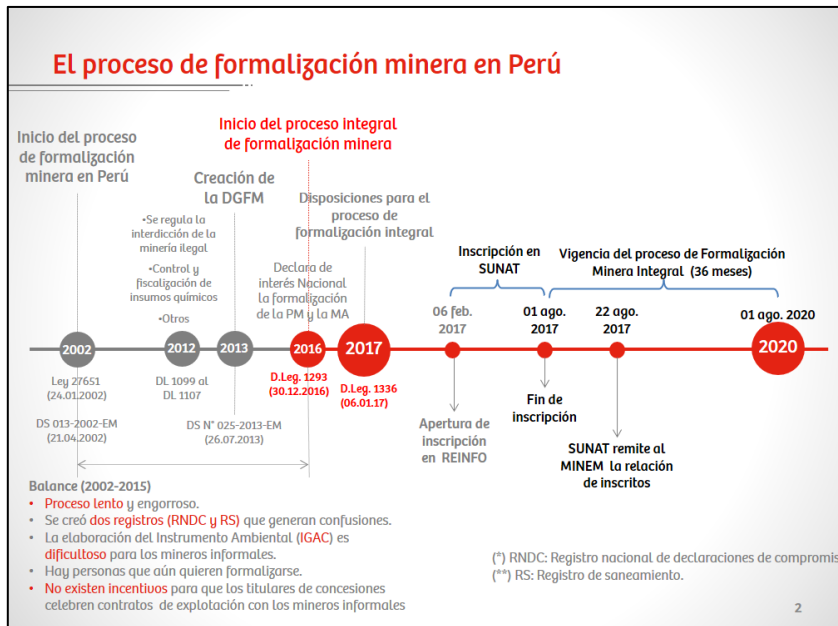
El proceso de formalización minera en Perú

Inicio del proceso de formalización minera en Perú

Creación de la DGFM

•Se regula la interdicción de la minería ilegal

•Control y fiscalización de insumos químicos

•Otros

Inicio del proceso integral de formalización minera

Disposiciones para el proceso de formalización integral

Declara de interés Nacional la formalización de la PM y la MA

Inscripción en SUNAT

Vigencia del proceso de Formalización Minera Integral (36 meses)

06 feb. 2017

01 ago. 2017

22 ago. 2017

01 ago. 2020

2002

2012

2013

2016

2017

2020

Ley 27651 (24.01.2002)

DS 013-2002-EM (21.04.2002)

DL 1099 al DL 1107

DS N° 025-2013-EM (26.07.2013)

D.Leg. 1293 (30.12.2016)

D.Leg. 1336 (06.01.17)

Apertura de inscripción en REINFO

Fin de inscripción

SUNAT remite al MINEM la relación de inscritos

Balance (2002-2015)
• Proceso lento y engorroso.
• Se creó dos registros (RNDC y RS) que generan confusiones.
• La elaboración del Instrumento Ambiental (IGAC) es dificultoso para los mineros informales.
• Hay personas que aún quieren formalizarse.
• No existen incentivos para que los titulares de concesiones celebren contratos de explotación con los mineros informales

(*) RNDC: Registro nacional de declaraciones de compromis
(**) RS: Registro de saneamiento.

2